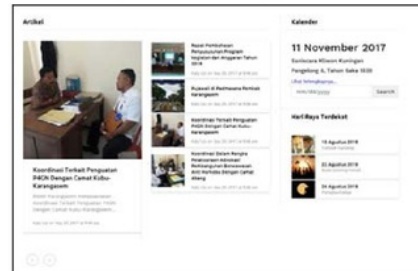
Artikel

Koordinasi Terkait Penguatan P4GN Dengan Camat Kubu Karangasem

Dalam rangka penguatan Kelembagaan Koordinasi Terkait Penguatan P4GN Dengan Camat Kubu Karangasem...

Rapat Pembahasan Penyusunan Program Kegiatan dan Anggaran Tahun 2018

Rukun di Parithwana Pemkab Karangasem

Koordinasi Terkait Penguatan P4GN Dengan Camat Kubu Karangasem

Koordinasi Dalam Rangka Pelaksanaan Advokasi Pembangunan Berwawasan Anti Narkoba Dengan Camat Abang

Kalender

11 November 2017

Sukra Kliwon Kuningan

Pangelong 8, Tahun Saka 1939

Cari Rerainan

Search

Hari Raya Terdekat

15 Agustus 2018

22 Agustus 2018

26 Agustus 2018